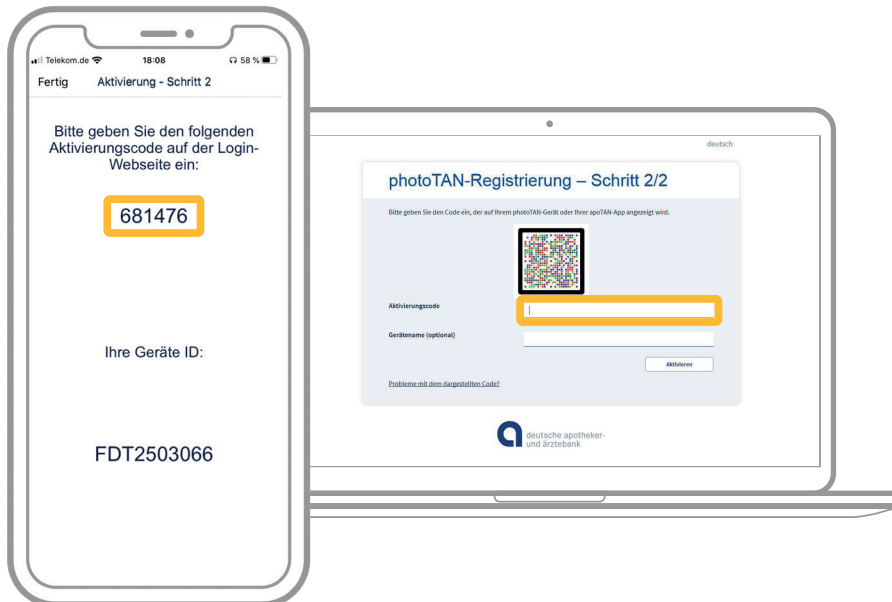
Telekom.de 18:08 58 %

Fertig Aktivierung - Schritt 2

Bitte geben Sie den folgenden Aktivierungscode auf der Login-Webseite ein:

681476

Ihre Geräte ID:

FDT2503066

deutsch

photoTAN-Registrierung – Schritt 2/2

Bitte geben Sie den Code ein, der auf Ihrem photoTAN-Gerät oder Ihrer apoTAN-App angezeigt wird.

Aktivierungscode

Gerätename (optional)

Aktivieren

Probleme mit dem dargestellten Code?

deutsche apotheker- und ärztebank